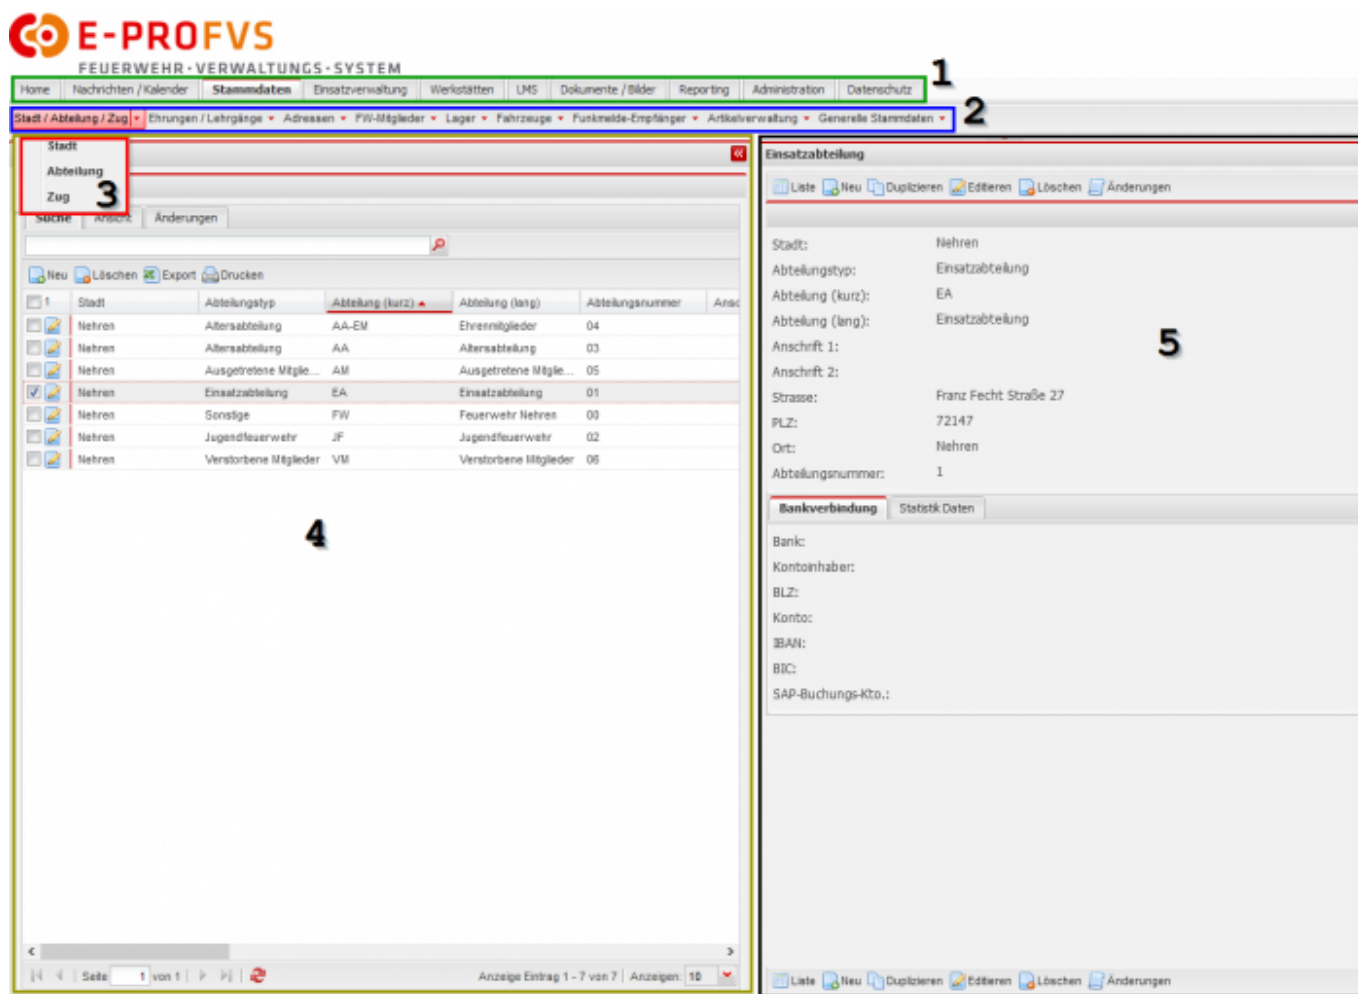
E-PROFVS
FEUERWEHR-VERWALTUNGS-SYSTEM

Home | Nachrichten / Kalender | Stammdaten | Einsatzverwaltung | Werkstätten | LMS | Dokumente / Bilder | Reporting | Administration | Datenschutz

1

Stadt / Abteilung / Zug | Ehrungen / Lehrgänge | Adressen | FW-Mitglieder | Lager | Fahrzeuge | Funkmelde-Empfänger | Artikelverwaltung | Generelle Stammdaten

2

Stadt
Abteilung
Zug

3

Suche | Ansicht | Änderungen

Neu | Löschen | Export | Drucken

| 1 | Stadt | Abteilungstyp | Abteilung (kurz) | Abteilung (lang) | Abteilungsnummer | Ansc |
|---|---|---|---|---|---|---|
| | Nehren | Altersabteilung | AA-EM | Ehrenmitglieder | 04 | |
| | Nehren | Altersabteilung | AA | Altersabteilung | 03 | |
| | Nehren | Ausgetretene Mitglie... | AM | Ausgetretene Mitglie... | 05 | |
| | Nehren | Einsatzabteilung | EA | Einsatzabteilung | 01 | |
| | Nehren | Sonstige | FW | Feuerwehr Nehren | 00 | |
| | Nehren | Jugendfeuerwehr | JF | Jugendfeuerwehr | 02 | |
| | Nehren | Verstorbene Mitglieder | VM | Verstorbene Mitglieder | 06 | |

4

Seite 1 von 1 | Anzeige Eintrag 1 - 7 von 7 | Anzeigen: 10

Einsatzabteilung

Liste | Neu | Duplizieren | Editieren | Löschen | Änderungen

Stadt: Nehren
Abteilungstyp: Einsatzabteilung
Abteilung (kurz): EA
Abteilung (lang): Einsatzabteilung
Anschrift 1:
Anschrift 2:
Strasse: Franz Fecht Straße 27
PLZ: 72147
Ort: Nehren
Abteilungsnummer: 1

5

Bankverbindung | Statistik Daten

Bank:
Kontoinhaber:
BLZ:
Konto:
IBAN:
BIC:
SAP-Buchungs-Kto.:

Liste | Neu | Duplizieren | Editieren | Löschen | Änderungen